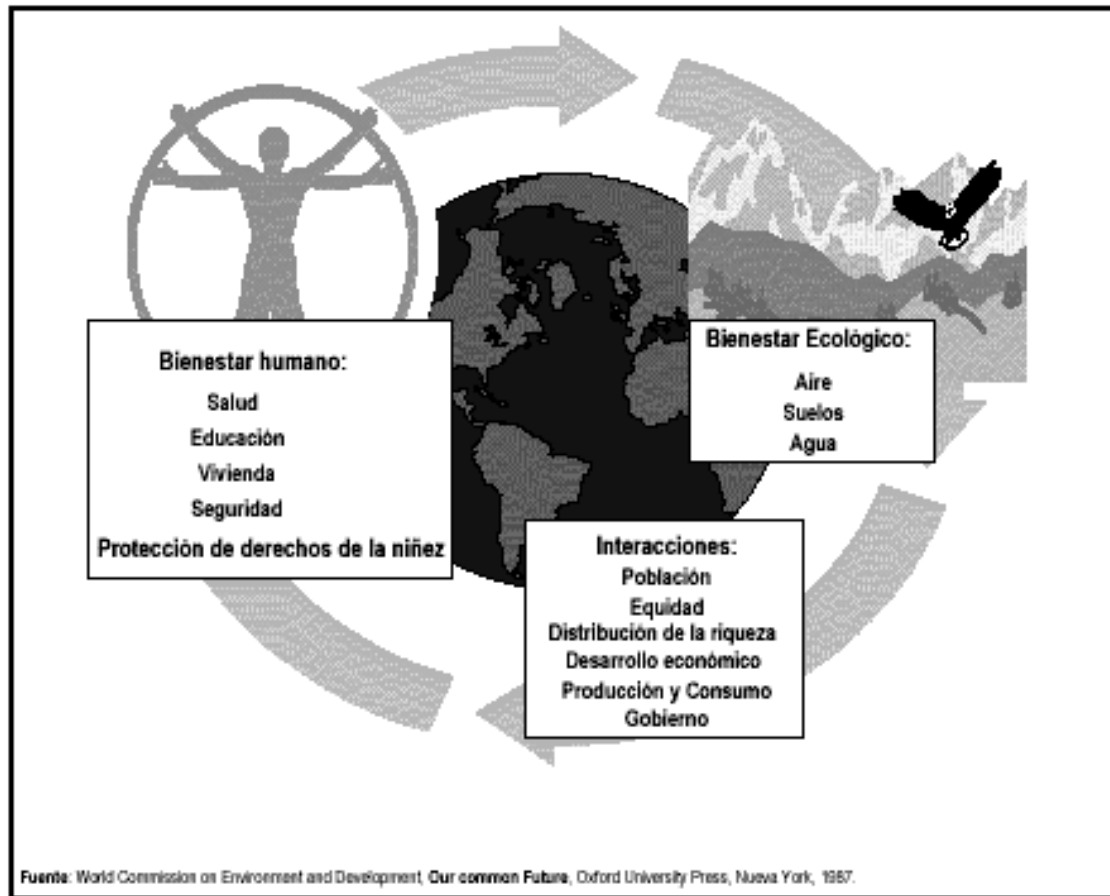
Bienestar humano:
Salud
Educación
Vivienda
Seguridad
Protección de derechos de la niñez

Bienestar Ecológico:
Aire
Suelos
Agua

Interacciones:
Población
Equidad
Distribución de la riqueza
Desarrollo económico
Producción y Consumo
Gobierno

Fuente: World Commission on Environment and Development, Our common Future, Oxford University Press, Nueva York, 1987.